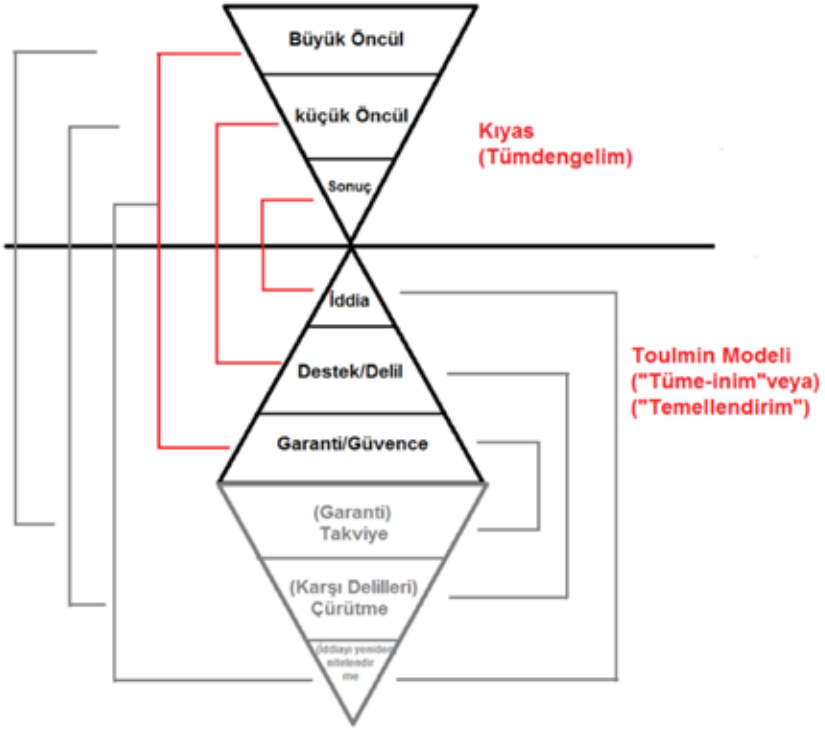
Büyük Öncül

küçük Öncül

Sonuç

Kıyas (Tümdengelim)

İddia

Destek/Delil

Garanti/Güvence

Toulmin Modeli ("Tüme-inim"veya) ("Temellendirim")

(Garanti) Takviye

(Karşı Delilleri) Çürütme

İddiayı yeniden nitelendirme